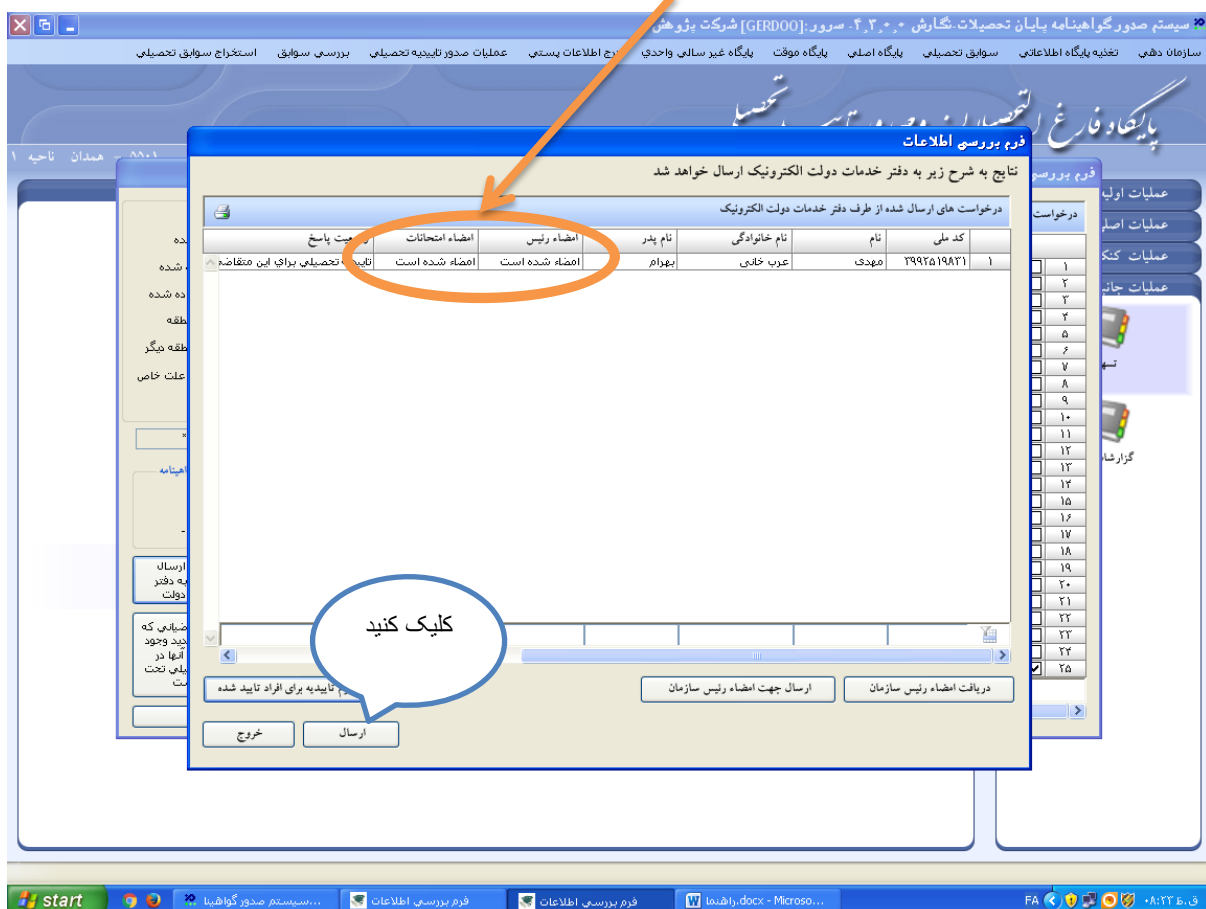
سیستم صدور گواهینامه پایان تحصیلات-نگارش ۴،۳،۰،۰ - سرور:[GERDOO] شرکت پژوهش

سازمان دهی تغذیه پایگاه اطلاعاتی سوابق تحصیلی پایگاه اصلی پایگاه موقت پایگاه غیر سالی واحدی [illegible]رج اطلاعات پستی عملیات صدور تاییدیه تحصیلی بررسی سوابق استخراج سوابق تحصیلی

پایگاه فارغ التحصیلان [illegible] تحصیلی

۸۸۰۱ - همدان ناحیه ۱

فرم بررسی اطلاعات

نتایج به شرح زیر به دفتر خدمات دولت الکترونیک ارسال خواهد شد

درخواست های ارسال شده از طرف دفتر خدمات دولت الکترونیک

| | کد ملی | نام | نام خانوادگی | نام پدر | امضاء رئیس | امضاء امتحانات | وضعیت پاسخ |
|---|---|---|---|---|---|---|---|
| ۱ | ۳۹۹۳۵۱۹۸۳۱ | مهدی | عرب خانی | بهرام | امضاء شده است | امضاء شده است | تاییدیه تحصیلی برای این متقاضی |

دریافت امضاء رئیس سازمان

ارسال جهت امضاء رئیس سازمان

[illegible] تاییدیه برای افراد تایید شده

ارسال

خروج

کلیک کنید

فرم بررسی

عملیات اولیه

عملیات اصلی

عملیات کنتر

عملیات جانبی

درخواست

۱ ۲ ۳ ۴ ۵ ۶ ۷ ۸ ۹ ۱۰ ۱۱ ۱۲ ۱۳ ۱۴ ۱۵ ۱۶ ۱۷ ۱۸ ۱۹ ۲۰ ۲۱ ۲۲ ۲۳ ۲۴ ۲۵

گزارشا

ده
شده
ده شده
طقه
طقه دیگر
علت خاص

اهینامه

ارسال
به دفتر
دولت

ضیانی که
ید وجود
آنها در
یلی تحت
ت

start

سیستم صدور گواهینا...

فرم بررسی اطلاعات

فرم بررسی اطلاعات

راهنما.docx - Microso...

FA

ق.ظ ۰۸:۲۲